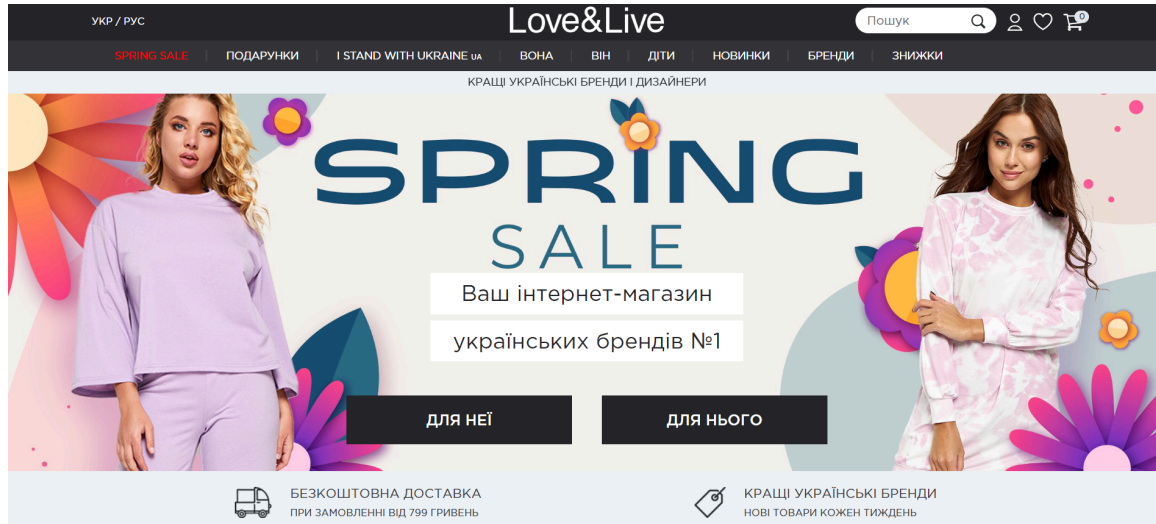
УКР / РУС

Love&Live

Пошук

0

SPRING SALE | ПОДАРУНКИ | I STAND WITH UKRAINE UA | ВОНА | ВІН | ДІТИ | НОВИНКИ | БРЕНДИ | ЗНИЖКИ

КРАЩІ УКРАЇНСЬКІ БРЕНДИ І ДИЗАЙНЕРИ

SPRING
SALE

Ваш інтернет-магазин
українських брендів №1

ДЛЯ НЕЇ

ДЛЯ НЬОГО

БЕЗКОШТОВНА ДОСТАВКА
ПРИ ЗАМОВЛЕННІ ВІД 799 ГРИВЕНЬ

КРАЩІ УКРАЇНСЬКІ БРЕНДИ
НОВІ ТОВАРИ КОЖЕН ТИЖДЕНЬ